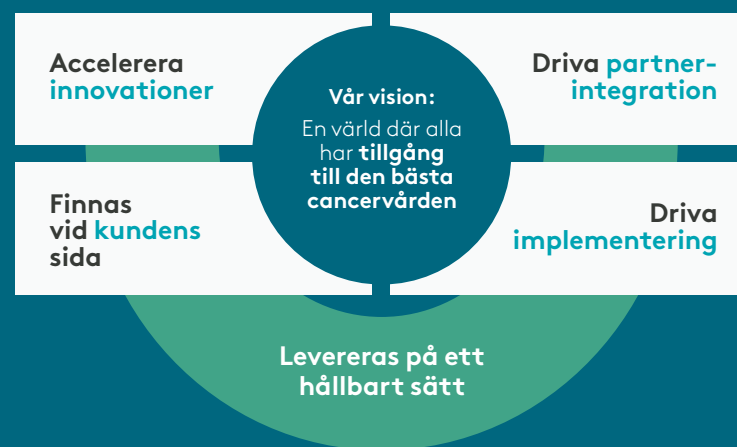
Accelerera innovationer

Vår vision:
En värld där alla har tillgång till den bästa cancervården

Driva partner-integration

Finnas vid kundens sida

Driva implementering

Levereras på ett hållbart sätt